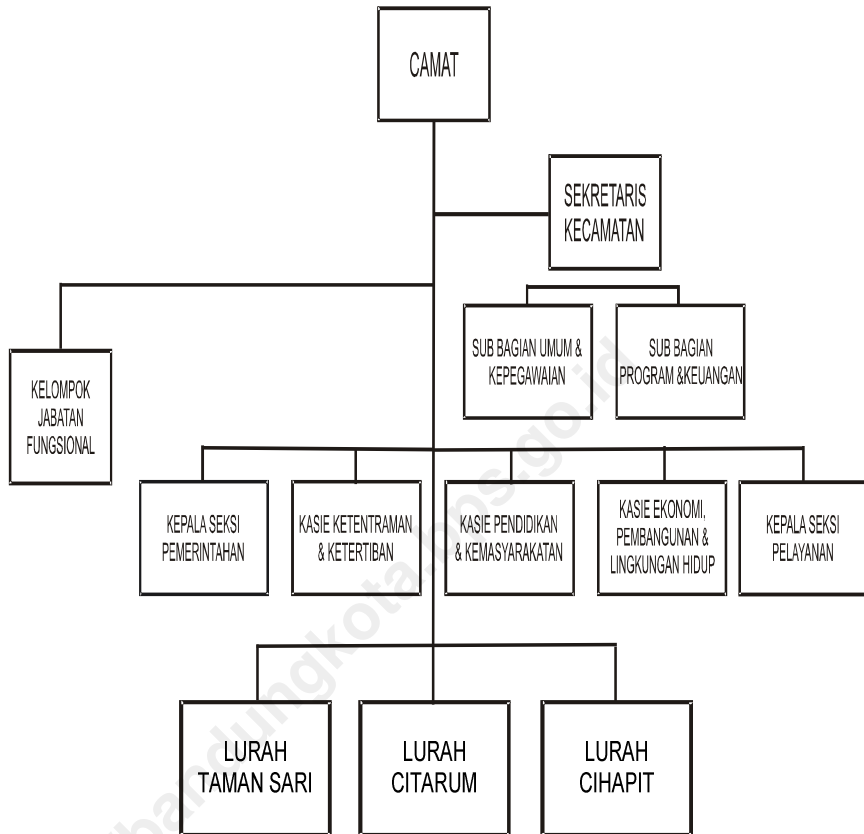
CAMAT

SEKRETARIS KECAMATAN

SUB BAGIAN UMUM & KEPEGAWAIAN

SUB BAGIAN PROGRAM &KEUANGAN

KELOMPOK JABATAN FUNGSIONAL

KEPALA SEKSI PEMERINTAHAN

KASIE KETENTRAMAN & KETERTIBAN

KASIE PENDIDIKAN & KEMASYARAKATAN

KASIE EKONOMI, PEMBANGUNAN & LINGKUNGAN HIDUP

KEPALA SEKSI PELAYANAN

LURAH TAMAN SARI

LURAH CITARUM

LURAH CIHAPIT

bandungkota.bps.go.id